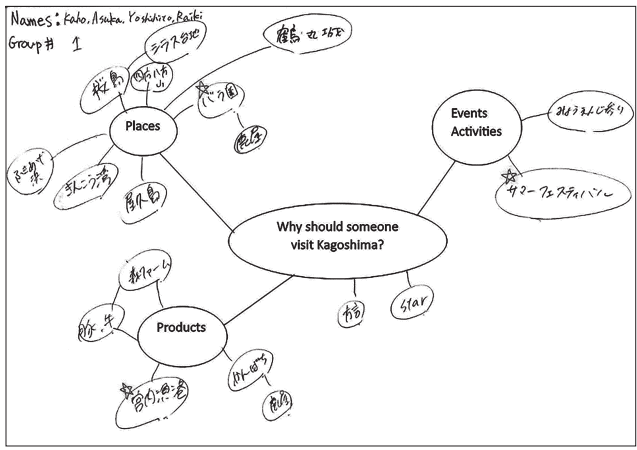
Names: Kaho, Asuka, Yoshihiro, Raiki
Group # 1

Why should someone visit Kagoshima?

Places

桜島

四六八方

シラス台地

鶴丸城跡

☆ バラ園

鹿屋

ふきあげ浜

きんこう湾

屋久島

Events Activities

おはらまつり

☆ サマーフェスティバル

Products

新茶

豚、牛

☆ 宮内黒酢

焼き芋

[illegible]

方言

Star